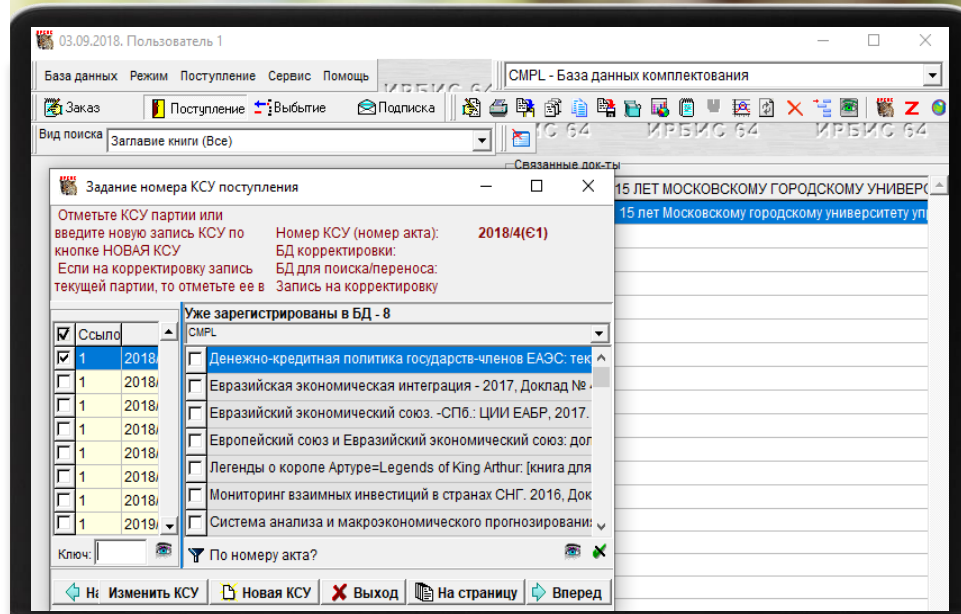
03.09.2018. Пользователь 1

База данных Режим Поступление Сервис Помощь

ИРБИС 64

CMPL - База данных комплектования

Заказ Поступление Выбытие Подписка

Вид поиска Заглавие книги (Все)

ИРБИС 64 ИРБИС 64 ИРБИС 64

Связанные док-ты

15 ЛЕТ МОСКОВСКОМУ ГОРОДСКОМУ УНИВЕРС

15 лет Московскому городскому университету упр

Задание номера КСУ поступления

Отметьте КСУ партии или введите новую запись КСУ по кнопке НОВАЯ КСУ
Если на корректировку запись текущей партии, то отметьте ее в

Номер КСУ (номер акта): 2018/4(Є1)
БД корректировки:
БД для поиска/переноса:
Запись на корректировку

| ☑ | Ссыло | |
|---|---|---|
| ☑ | 1 | 2018/ |
| ☐ | 1 | 2018/ |
| ☐ | 1 | 2018/ |
| ☐ | 1 | 2018/ |
| ☐ | 1 | 2018/ |
| ☐ | 1 | 2018/ |
| ☐ | 1 | 2018/ |
| ☐ | 1 | 2019/ |

Ключ:

Уже зарегистрированы в БД - 8

CMPL

Денежно-кредитная политика государств-членов ЕАЭС: тек
Евразийская экономическая интеграция - 2017, Доклад №
Евразийский экономический союз. -СПб.: ЦИИ ЕАБР, 2017.
Европейский союз и Евразийский экономический союз: дол
Легенды о короле Артуре=Legends of King Arthur: [книга для
Мониторинг взаимных инвестиций в странах СНГ. 2016, Док
Система анализа и макроэкономического прогнозировани

По номеру акта?

На Изменить КСУ Новая КСУ Выход На страницу Вперед